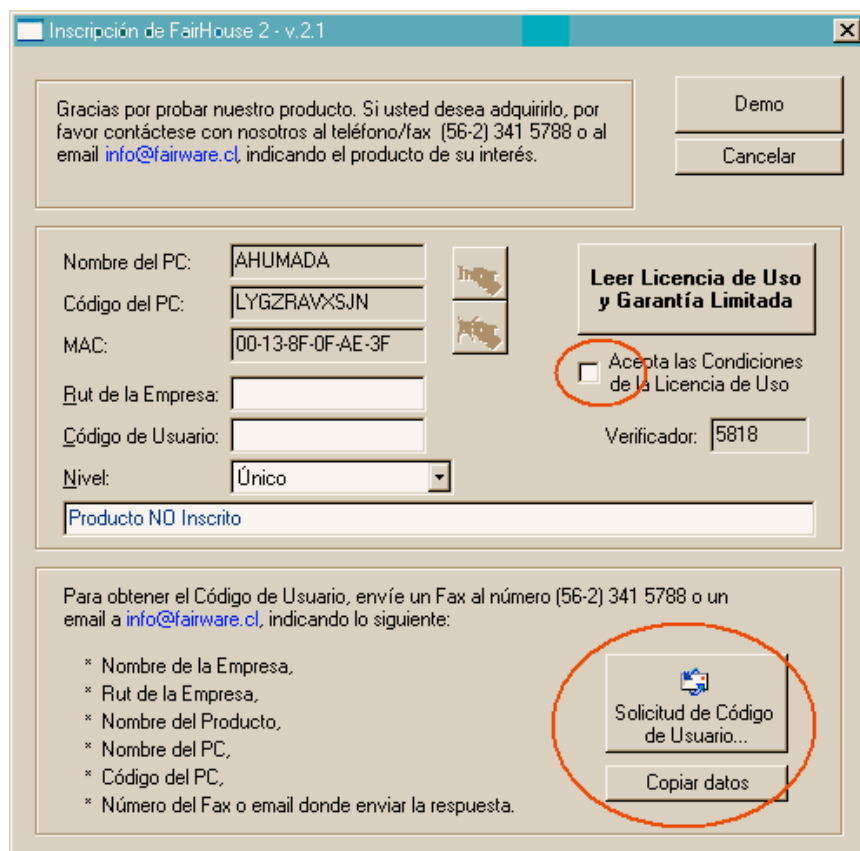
Inscripción de FairHouse 2 - v.2.1

Gracias por probar nuestro producto. Si usted desea adquirirlo, por favor contáctese con nosotros al teléfono/fax (56-2) 341 5788 o al email info@fairware.cl, indicando el producto de su interés.

Demo

Cancelar

Nombre del PC: AHUMADA

Código del PC: LYGZRAVXSJN

MAC: 00-13-8F-0F-AE-3F

Rut de la Empresa:

Código de Usuario:

Nivel: Único

Leer Licencia de Uso y Garantía Limitada

Acepta las Condiciones de la Licencia de Uso

Verificador: 5818

Producto NO Inscrito

Para obtener el Código de Usuario, envíe un Fax al número (56-2) 341 5788 o un email a info@fairware.cl, indicando lo siguiente:

* Nombre de la Empresa,
* Rut de la Empresa,
* Nombre del Producto,
* Nombre del PC,
* Código del PC,
* Número del Fax o email donde enviar la respuesta.

Solicitud de Código de Usuario...

Copiar datos